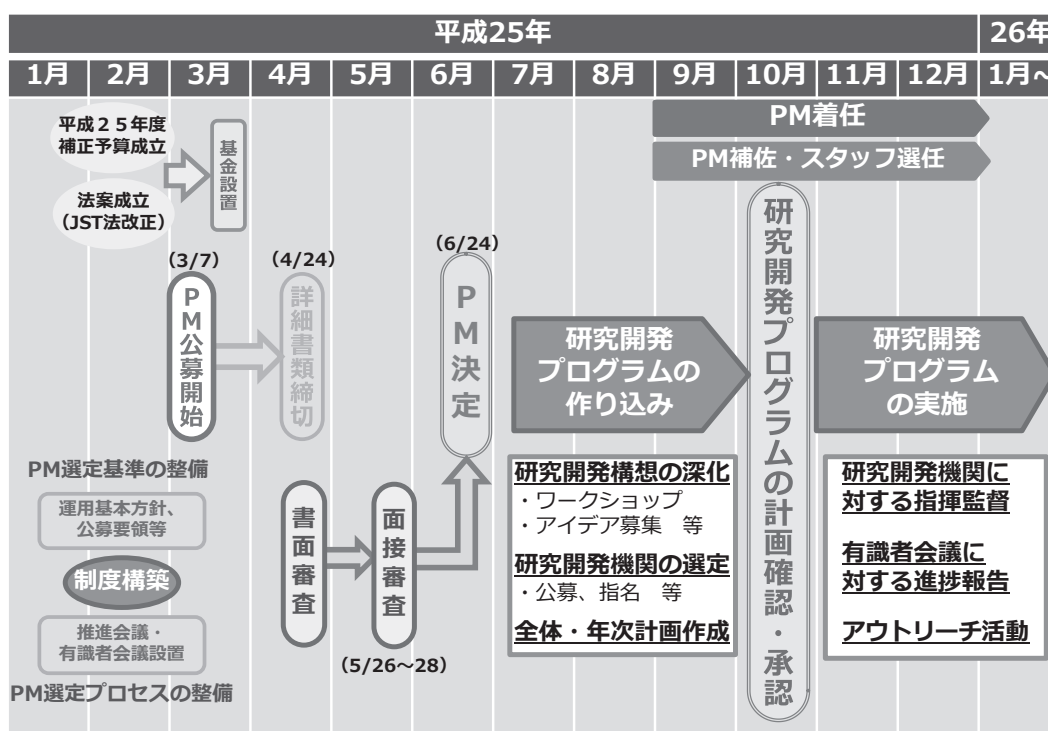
平成25年

26年

1月 | 2月 | 3月 | 4月 | 5月 | 6月 | 7月 | 8月 | 9月 | 10月 | 11月 | 12月 | 1月～

PM着任

PM補佐・スタッフ選任

平成２５年度補正予算成立

法案成立（JST法改正）

基金設置

(3/7)

PM公募開始

(4/24)

詳細書類締切

(6/24)

PM決定

研究開発プログラムの作り込み

研究開発プログラムの計画確認・承認

研究開発プログラムの実施

PM選定基準の整備

運用基本方針、公募要領等

制度構築

推進会議・有識者会議設置

PM選定プロセスの整備

書面審査

面接審査

(5/26～28)

研究開発構想の深化
・ワークショップ
・アイデア募集　等

研究開発機関の選定
・公募、指名　等

全体・年次計画作成

研究開発機関に対する指揮監督

有識者会議に対する進捗報告

アウトリーチ活動